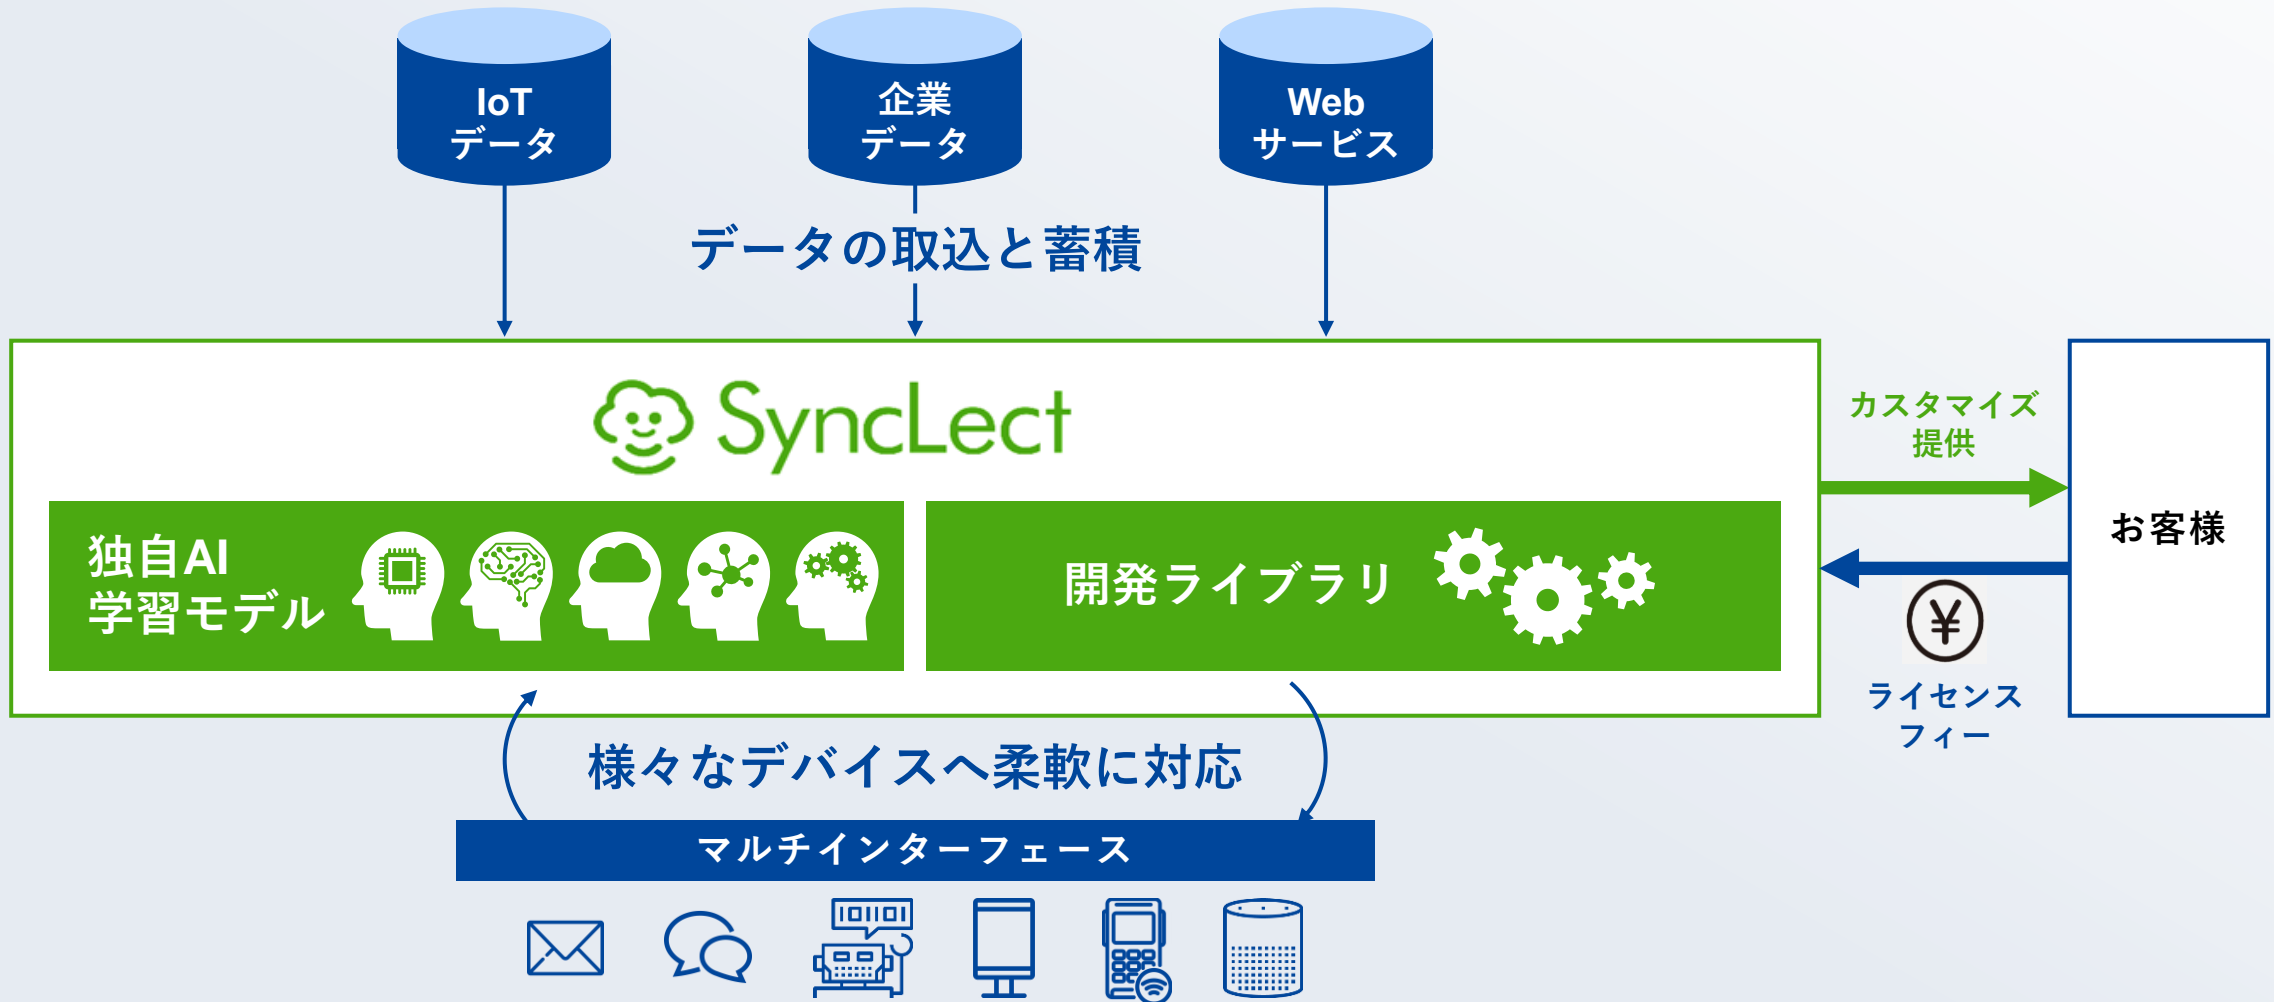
IoT
データ

企業
データ

Web
サービス

データの取込と蓄積

SyncLect

独自AI
学習モデル

開発ライブラリ

カスタマイズ
提供

お客様

¥

ライセンス
フィー

様々なデバイスへ柔軟に対応

マルチインターフェース